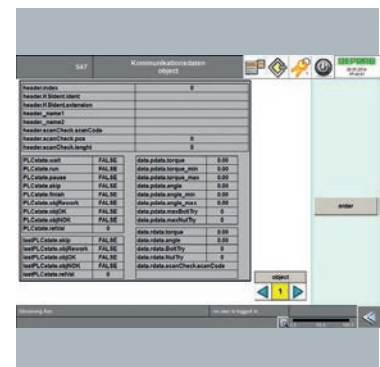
547

Kommunikationsdaten
object

DEPRAG

| header.index | 0 |
|---|---|
| header.H.Ident.ident | |
| header.H.Ident.extension | |
| header_name1 | |
| header_name2 | |
| header.scanCheck.scanCode | |
| header.scanCheck.pos | 0 |
| header.scanCheck.lenght | 0 |

| PLCstate.wait | FALSE |
|---|---|
| PLCstate.run | FALSE |
| PLCstate.pause | FALSE |
| PLCstate.skip | FALSE |
| PLCstate.finish | FALSE |
| PLCstate.objRework | FALSE |
| PLCstate.objOK | FALSE |
| PLCstate.objNOK | FALSE |
| PLCstate.refVal | 0 |
| lastPLCstate.skip | FALSE |
| lastPLCstate.objRework | FALSE |
| lastPLCstate.objOK | FALSE |
| lastPLCstate.objNOK | FALSE |
| lastPLCstate.refVal | 0 |

| data.pdata.torque | 0.00 |
|---|---|
| data.pdata.torque_min | 0.00 |
| data.pdata.torque_max | 0.00 |
| data.pdata.angle | 0.00 |
| data.pdata.angle_min | 0.00 |
| data.pdata.angle_max | 0.00 |
| data.pdata.maxBoltTry | 0 |
| data.pdata.maxNutTry | 0 |
| data.rdata.torque | 0.00 |
| data.rdata.angle | 0.00 |
| data.rdata.BoltTry | 0 |
| data.rdata.NutTry | 0 |
| data.rdata.scanCheck.scanCode | |

order

object

1

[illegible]

no user is logged in